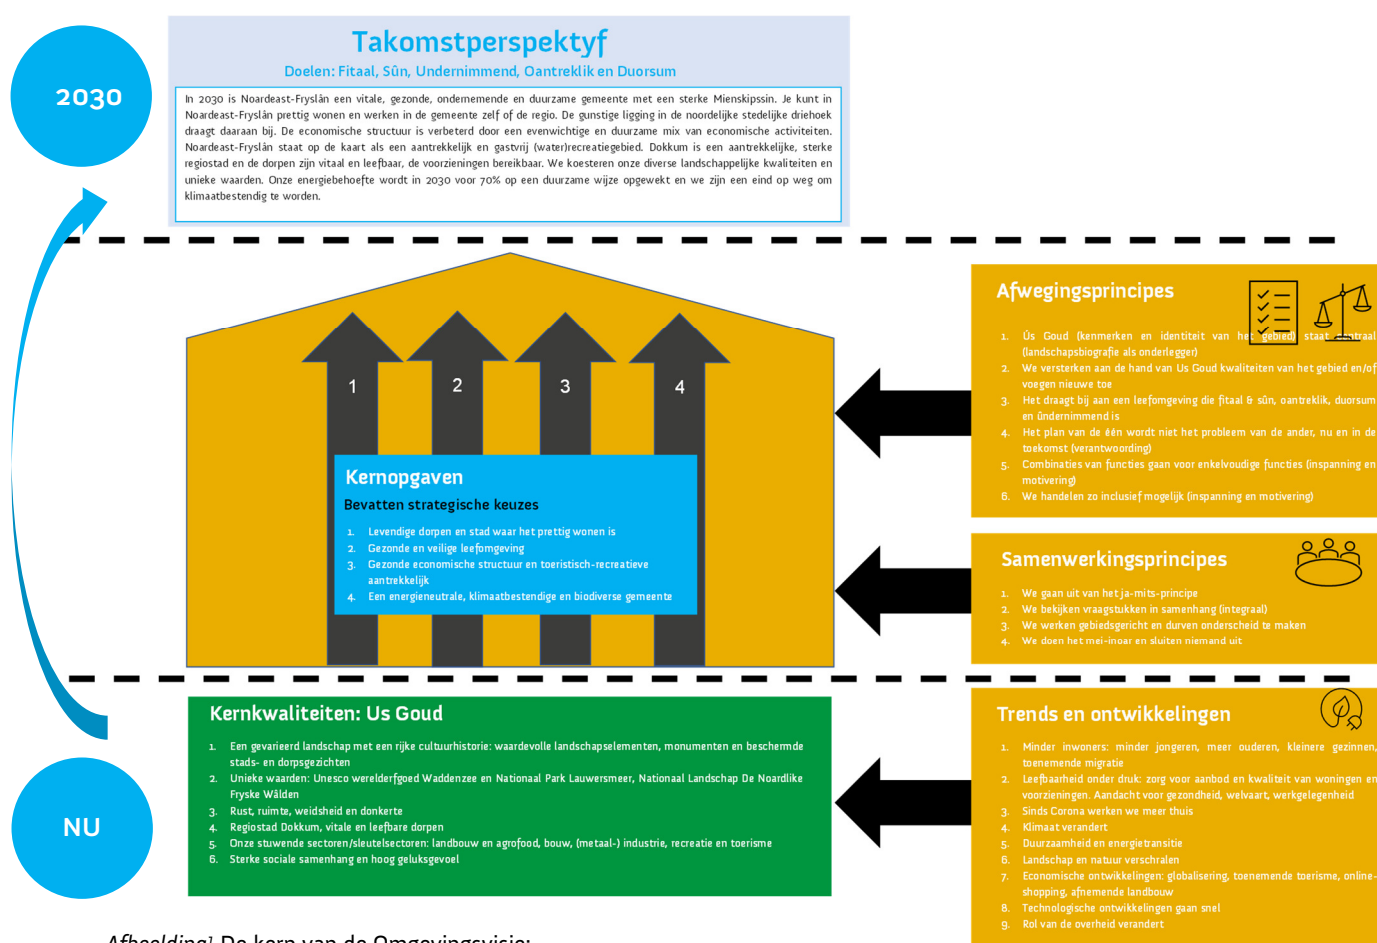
2030

Takomstperspektyf

Doelen: Fitaal, Sûn, Undernimmend, Oantreklik en Duorsum

In 2030 is Noardeast-Fryslân een vitale, gezonde, ondernemende en duurzame gemeente met een sterke Mienskipssin. Je kunt in Noardeast-Fryslân prettig wonen en werken in de gemeente zelf of de regio. De gunstige ligging in de noordelijke stedelijke driehoek draagt daaraan bij. De economische structuur is verbeterd door een evenwichtige en duurzame mix van economische activiteiten. Noardeast-Fryslân staat op de kaart als een aantrekkelijk en gastvrij (water)recreatiegebied. Dokkum is een aantrekkelijke, sterke regiostad en de dorpen zijn vitaal en leefbaar, de voorzieningen bereikbaar. We koesteren onze diverse landschappelijke kwaliteiten en unieke waarden. Onze energiebehoefte wordt in 2030 voor 70% op een duurzame wijze opgewekt en we zijn een eind op weg om klimaatbestendig te worden.

1 2 3 4

Kernopgaven

Bevatten strategische keuzes

1. Levendige dorpen en stad waar het prettig wonen is
2. Gezonde en veilige leefomgeving
3. Gezonde economische structuur en toeristisch-recreatieve aantrekkelijk
4. Een energieneutrale, klimaatbestendige en biodiverse gemeente

Afwegingsprincipes

1. Ús Goud (kenmerken en identiteit van het gebied) staat centraal (landschapsbiografie als onderlegger)
2. We versterken aan de hand van Us Goud kwaliteiten van het gebied en/of voegen nieuwe toe
3. Het draagt bij aan een leefomgeving die fitaal & sûn, oantreklik, duorsum en ûndernimmend is
4. Het plan van de één wordt niet het probleem van de ander, nu en in de toekomst (verantwoording)
5. Combinaties van functies gaan voor enkelvoudige functies (inspanning en motivering)
6. We handelen zo inclusief mogelijk (inspanning en motivering)

Samenwerkingsprincipes

1. We gaan uit van het ja-mits-principe
2. We bekijken vraagstukken in samenhang (integraal)
3. We werken gebiedsgericht en durven onderscheid te maken
4. We doen het mei-inoar en sluiten niemand uit

Kernkwaliteiten: Us Goud

1. Een gevarieerd landschap met een rijke cultuurhistorie: waardevolle landschapselementen, monumenten en beschermde stads- en dorpsgezichten
2. Unieke waarden: Unesco werelderfgoed Waddenzee en Nationaal Park Lauwersmeer, Nationaal Landschap De Noardlike Fryske Wâlden
3. Rust, ruimte, weidsheid en donkerte
4. Regiostad Dokkum, vitale en leefbare dorpen
5. Onze stuwende sectoren/sleutelsectoren: landbouw en agrofood, bouw, (metaal-) industrie, recreatie en toerisme
6. Sterke sociale samenhang en hoog geluksgevoel

NU

Trends en ontwikkelingen

1. Minder inwoners: minder jongeren, meer ouderen, kleinere gezinnen, toenemende migratie
2. Leefbaarheid onder druk: zorg voor aanbod en kwaliteit van woningen en voorzieningen. Aandacht voor gezondheid, welvaart, werkgelegenheid
3. Sinds Corona werken we meer thuis
4. Klimaat verandert
5. Duurzaamheid en energietransitie
6. Landschap en natuur verschralen
7. Economische ontwikkelingen: globalisering, toenemende toerisme, online-shopping, afnemende landbouw
8. Technologische ontwikkelingen gaan snel
9. Rol van de overheid verandert

Afbeelding1 De kern van de Omgevingsvisie: